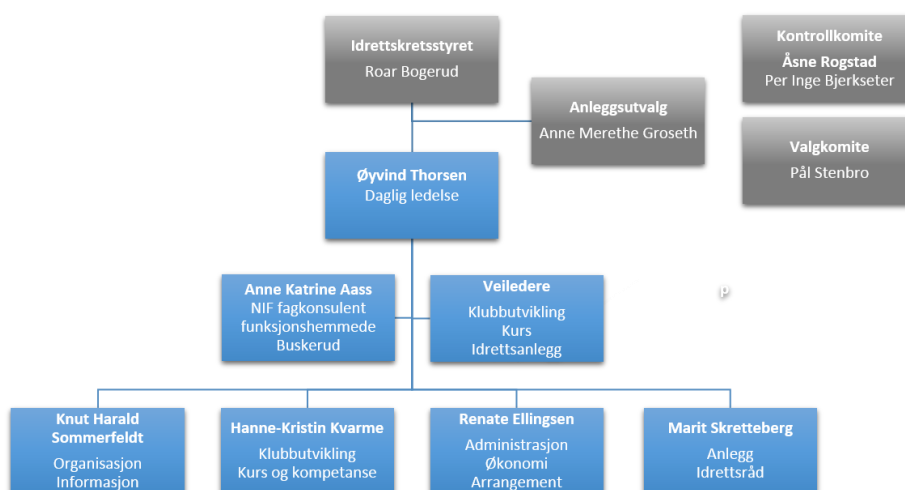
Idrettskretsstyret
Roar Bogerud

Kontrollkomite
Åsne Rogstad
Per Inge Bjerkseter

Anleggsutvalg
Anne Merethe Groseth

Valgkomite
Pål Stenbro

Øyvind Thorsen
Daglig ledelse

Anne Katrine Aass
NIF fagkonsulent
funksjonshemmede
Buskerud

Veiledere
Klubbutvikling
Kurs
Idrettsanlegg

P

Knut Harald Sommerfeldt
Organisasjon
Informasjon

Hanne-Kristin Kvarme
Klubbutvikling
Kurs og kompetanse

Renate Ellingsen
Administrasjon
Økonomi
Arrangement

Marit Skretteberg
Anlegg
Idrettsråd